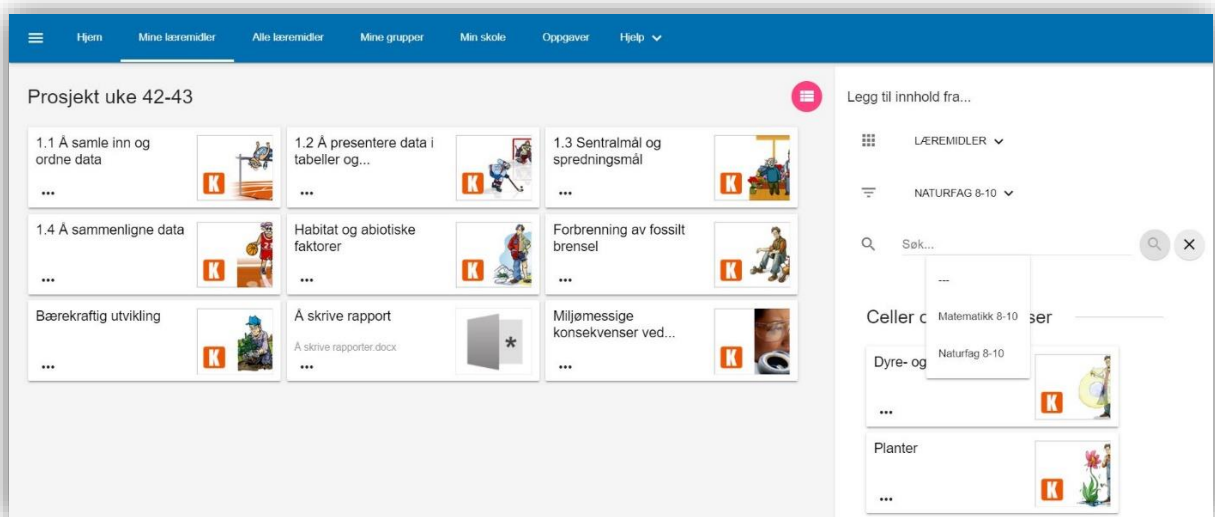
Hjem Mine læremidler Alle læremidler Mine grupper Min skole Oppgaver Hjelp

Prosjekt uke 42-43

1.1 Å samle inn og ordne data
...

1.2 Å presentere data i tabeller og...
...

1.3 Sentralmål og spredningsmål
...

1.4 Å sammenligne data
...

Habitat og abiotiske faktorer
...

Forbrenning av fossilt brensel
...

Bærekraftig utvikling
...

Å skrive rapport
Å skrive rapporter.docx
...

Miljømessige konsekvenser ved...
...

Legg til innhold fra...

LÆREMIDLER

NATURFAG 8-10

Søk...

---
Matematikk 8-10
Naturfag 8-10

Celler o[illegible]ser

Dyre- og
...

Planter
...